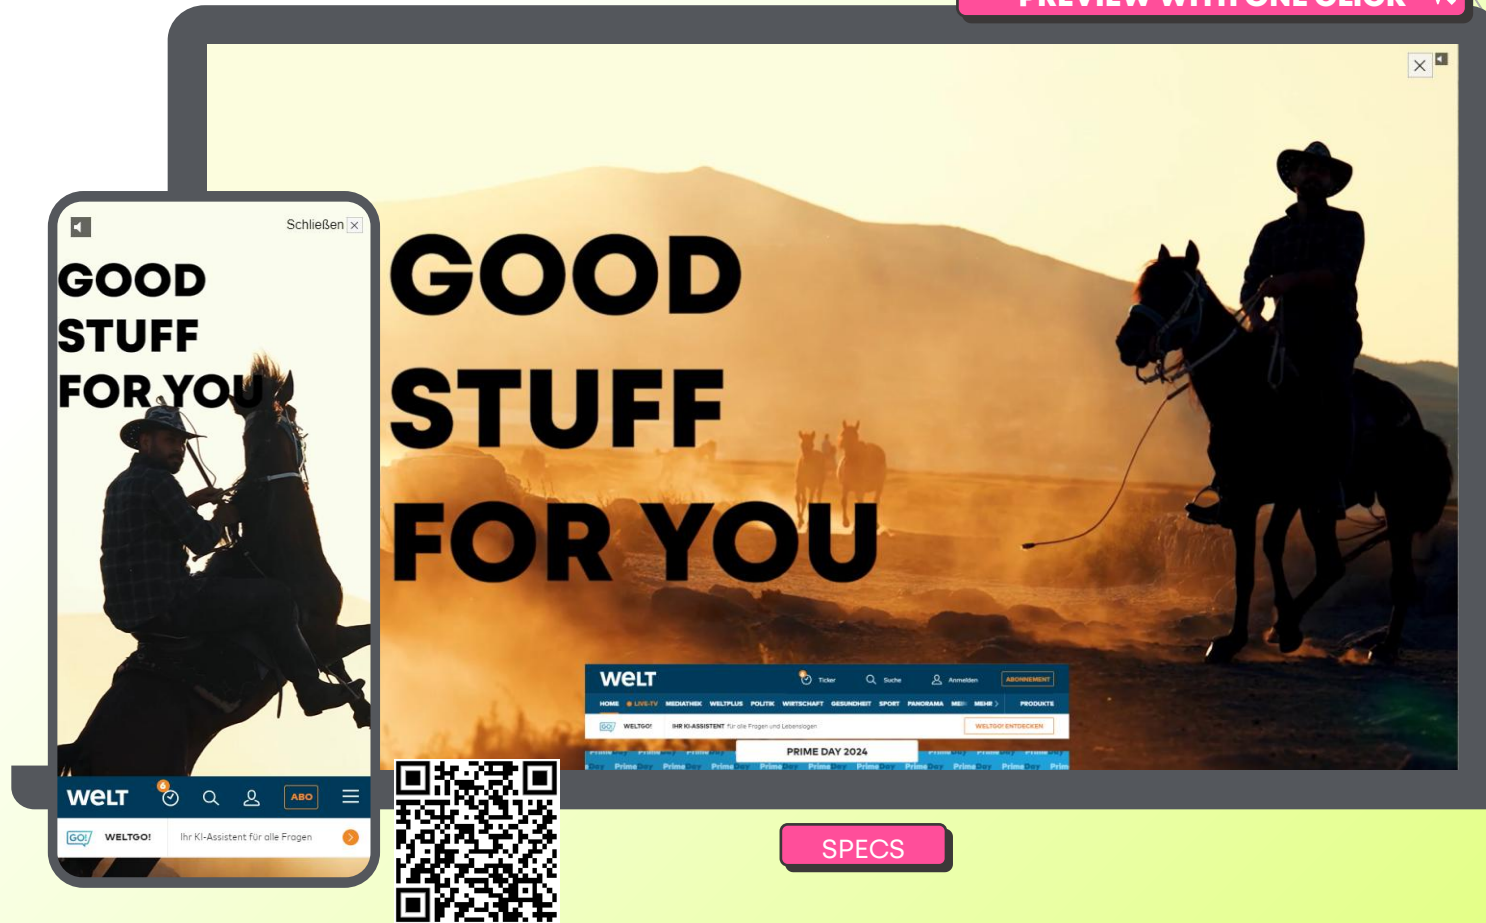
PREVIEW WITH ONE CLICK

Schließen

GOOD STUFF FOR YOU

WELT

ABO

GO! WELTGO! Ihr KI-Assistent für alle Fragen

GOOD STUFF FOR YOU

WELT Ticker Suche Anmelden ABONNEMENT

HOME LIVE-TV MEDIATHEK WELTPLUS POLITIK WIRTSCHAFT GESUNDHEIT SPORT PANORAMA MEHR PRODUKTE

GO! WELTGO! IHR KI-ASSISTENT für alle Fragen und Lebenslagen WELTGO! ENTDECKEN

PRIME DAY 2024

SPECS